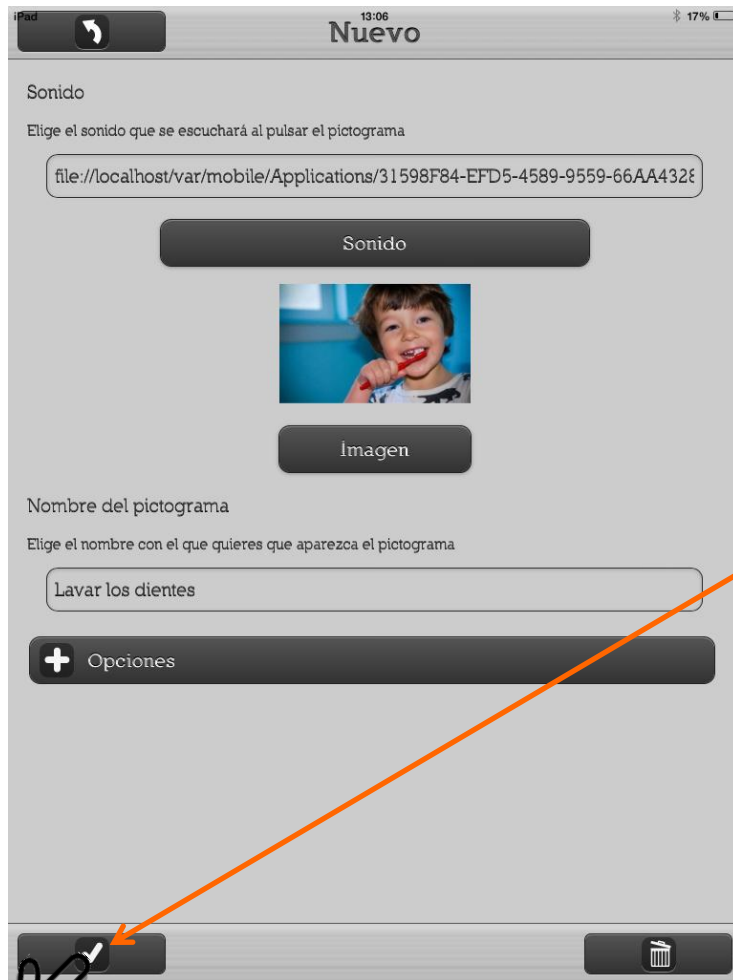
iPad
13:06
Nuevo
17%

Sonido

Elige el sonido que se escuchará al pulsar el pictograma

file://localhost/var/mobile/Applications/31598F84-EFD5-4589-9559-66AA432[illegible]

Sonido

Imagen

Nombre del pictograma

Elige el nombre con el que quieres que aparezca el pictograma

Lavar los dientes

Opciones